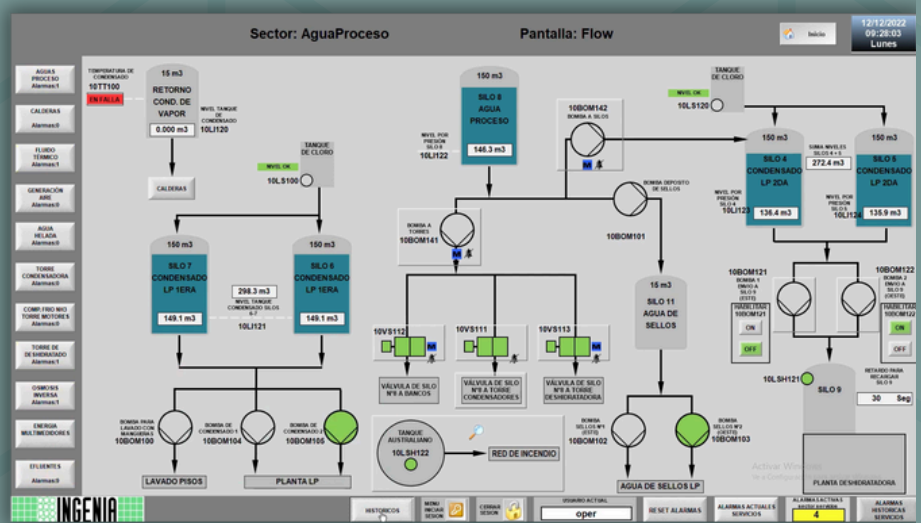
Sector: AguaProceso

Pantalla: Flow

Inicio

12/12/2022
09:28:03
Lunes

AGUAS PROCESO
Alarmas:1

CALDERAS
Alarmas:0

FLUIDO TÉRMICO
Alarmas:1

GENERACIÓN AIRE
Alarmas:0

AGUA HELADA
Alarmas:1

TORRE CONDENSADORA
Alarmas:1

COMP. FRIO NH3 TORRE MOTORES
Alarmas:0

TORRE DE DESHIDRATADO
Alarmas:1

OSMOSIS INVERSA
Alarmas:0

ENERGIA MULTIMEDIDORES

EFLUENTES
Alarmas:0

TEMPERATURA DE CONDENSADO
10TT100
EN FALLA

15 m3
RETORNO COND. DE VAPOR
0.000 m3
NIVEL TANQUE DE CONDENSADO
10LI120

CALDERAS

TANQUE DE CLORO
NIVEL OK
10LS100

150 m3
SILO 7
CONDENSADO LP 1ERA
149.1 m3

298.3 m3
NIVEL TANQUE CONDENSADO SILOS 6-7
10LI121

150 m3
SILO 6
CONDENSADO LP 1ERA
149.1 m3

150 m3
SILO 8
AGUA PROCESO
146.3 m3
NIVEL POR PRESIÓN SILO 8
10LI122

BOMBA A TORRES
10BOM141

10BOM142
BOMBA A SILOS

BOMBA DEPOSITO DE SELLOS
10BOM101

TANQUE DE CLORO
NIVEL OK
10LS120

150 m3
SILO 4
CONDENSADO LP 2DA
136.4 m3
NIVEL POR PRESIÓN SILO 4
10LI123

SUMA NIVELES SILOS 4 + 5
272.4 m3

150 m3
SILO 5
CONDENSADO LP 2DA
135.9 m3
NIVEL POR PRESIÓN SILO 5
10LI124

10VS112
VÁLVULA DE SILO Nº8 A BAÑOS

10VS111
VÁLVULA DE SILO Nº8 A TORRE CONDENSADORES

10VS113
VÁLVULA DE SILO Nº8 A TORRE DESHIDRATADORA

15 m3
SILO 11
AGUA DE SELLOS

10BOM121
BOMBA 1 ENVIO A SILO 9 (OSTE)
HABILITAR 10BOM121
ON
OFF

10BOM122
BOMBA 2 ENVIO A SILO 9 (OESTE)
HABILITAR 10BOM122
ON
OFF

10LSH121
SILO 9
RETARDO PARA RECARGAR SILO 9
30 Seg

BOMBA PARA LAVADO CON MANGUERAS
10BOM100

BOMBA DE CONDENSADO 2
10BOM104

BOMBA DE CONDENSADO 1
10BOM105

TANQUE AUSTRALIANO
10LSH122

RED DE INCENDIO

BOMBA SELLOS Nº1 (ESTE)
10BOM102

BOMBA SELLOS Nº2 (OESTE)
10BOM103

LAVADO PISOS

PLANTA LP

AGUA DE SELLOS LP

PLANTA DESHIDRATADORA

Activar Windows
Ve a Configuración para activar Windows.

INGENIA

HISTORICOS

MENU INICIAR SESION

CERRAR SESION

USUARIO ACTUAL
oper

RESET ALARMAS

ALARMAS ACTUALES SERVICIOS

ALARMAS ACTIVAS SECTOR SERVICIOS
4

ALARMAS HISTORICAS SERVICIOS